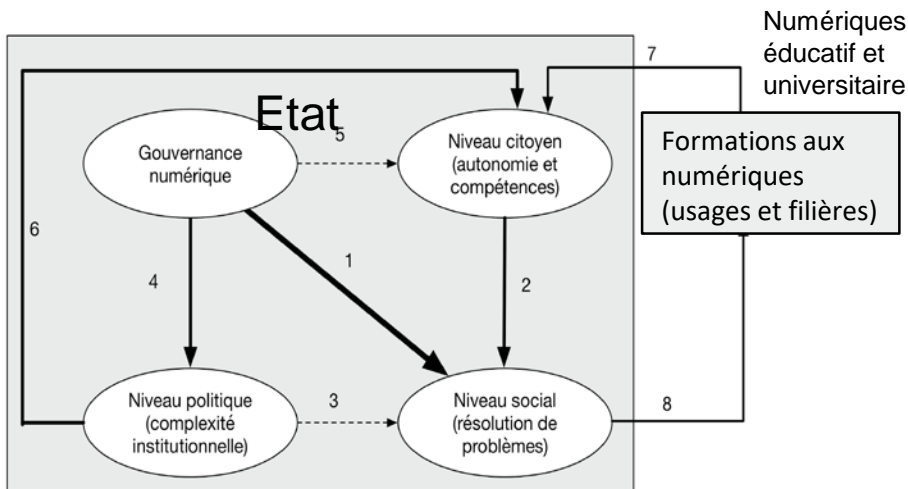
Numériques éducatif et universitaire

7

Etat

5

Gouvernance numérique

Niveau citoyen (autonomie et compétences)

Formations aux numériques (usages et filières)

6

1

4

2

Niveau politique (complexité institutionnelle)

3

Niveau social (résolution de problèmes)

8